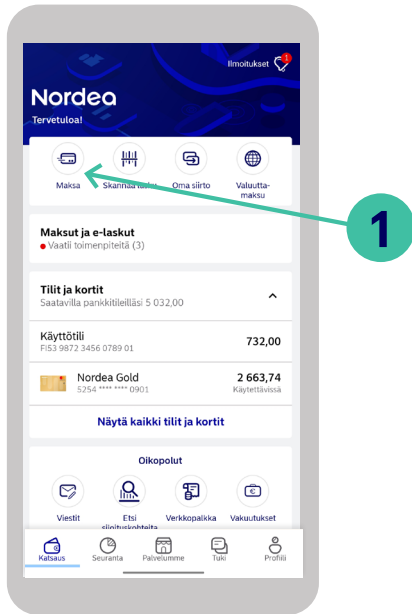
Ilmoitukset 1

Nordea

Tervetuloa!

Maksa

Skannaa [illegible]

Oma siirto

Valuuttamaksu

1

Maksut ja e-laskut

Vaatii toimenpiteitä (3)

Tilit ja kortit

Saatavilla pankkitileilläsi 5 032,00

Käyttötili

FI53 9872 3456 0789 01

732,00

Nordea Gold

5254 **** **** 0901

2 663,74

Käytettävissä

Näytä kaikki tilit ja kortit

Oikopolut

Viestit

Etsi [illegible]

Verkkopalkka

Vakuutukset

Katsaus

Seuranta

Palvelumme

Tuki

Profiili